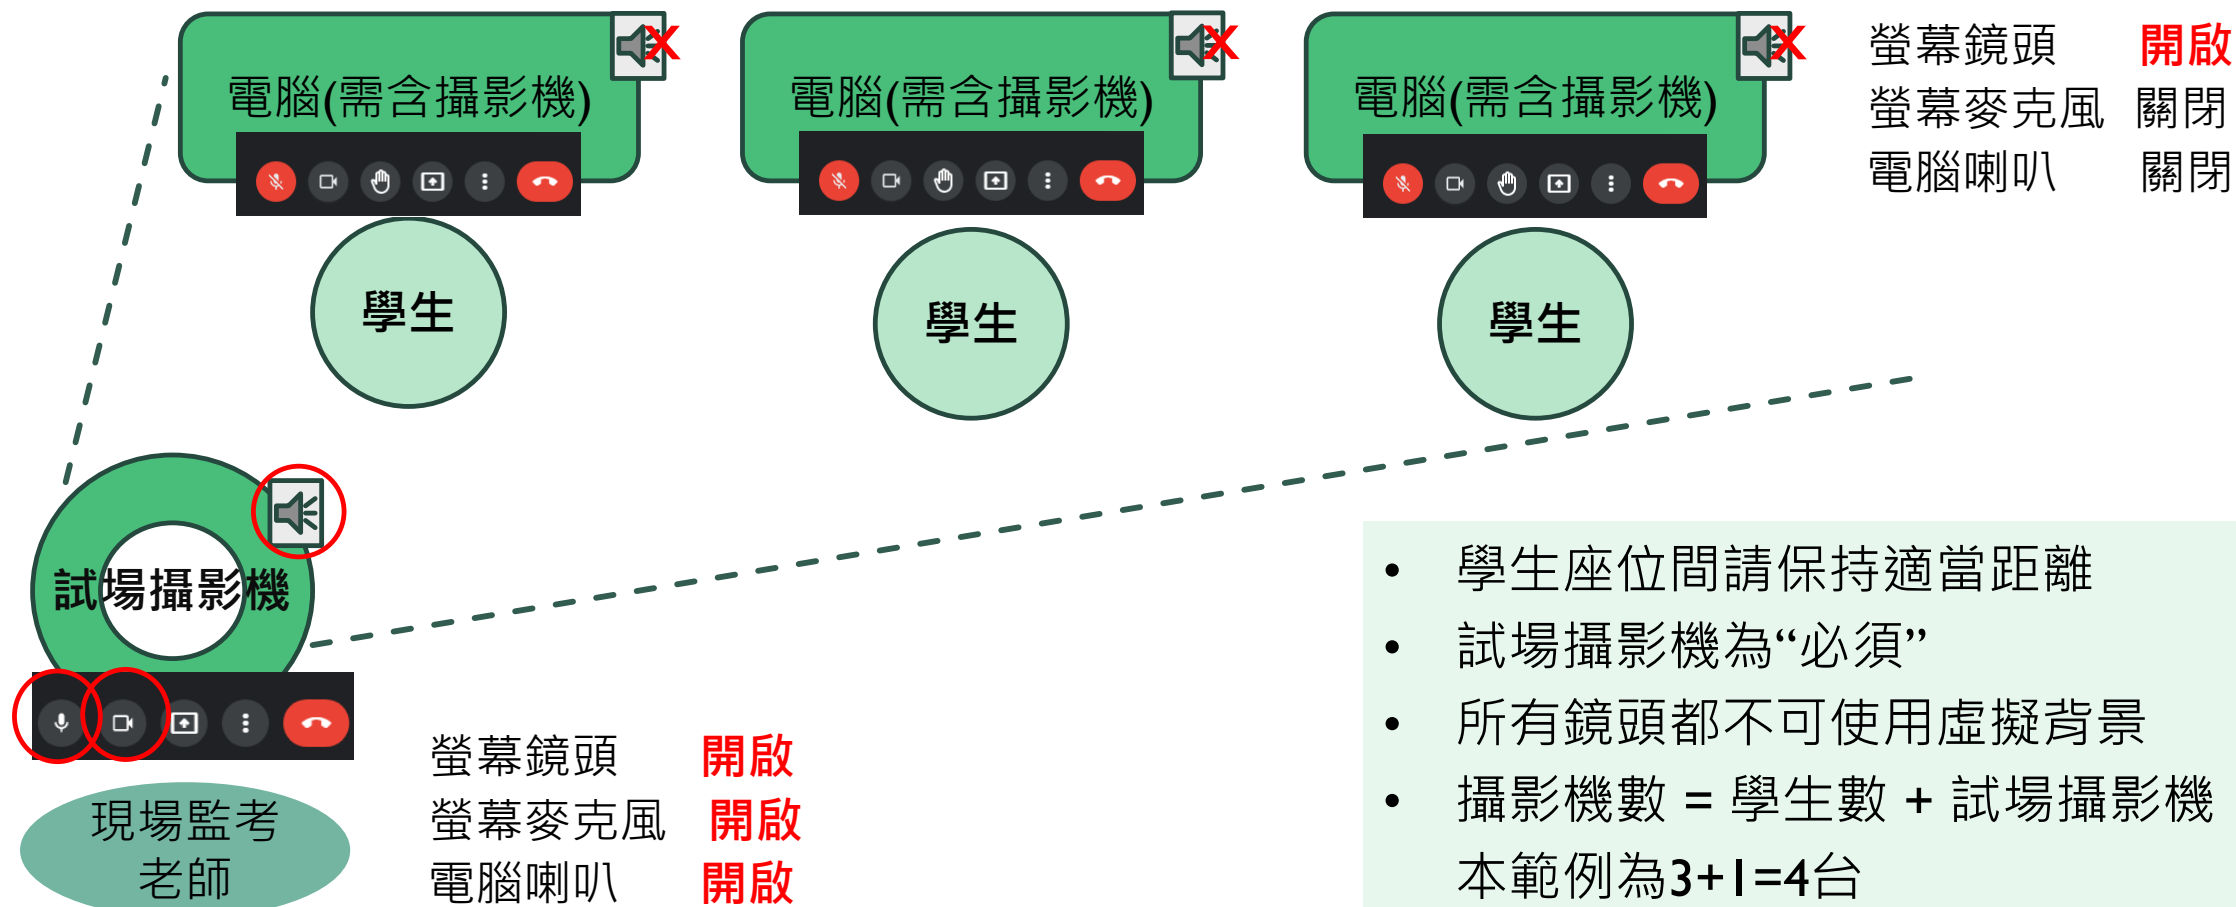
電腦(需含攝影機)

電腦(需含攝影機)

電腦(需含攝影機)

螢幕鏡頭 開啟
螢幕麥克風 關閉
電腦喇叭 關閉

學生

學生

學生

試場攝影機

現場監考老師

螢幕鏡頭 開啟
螢幕麥克風 開啟
電腦喇叭 開啟

- 學生座位間請保持適當距離
- 試場攝影機為“必須”
- 所有鏡頭都不可使用虛擬背景
- 攝影機數 = 學生數 + 試場攝影機

本範例為3+1=4台